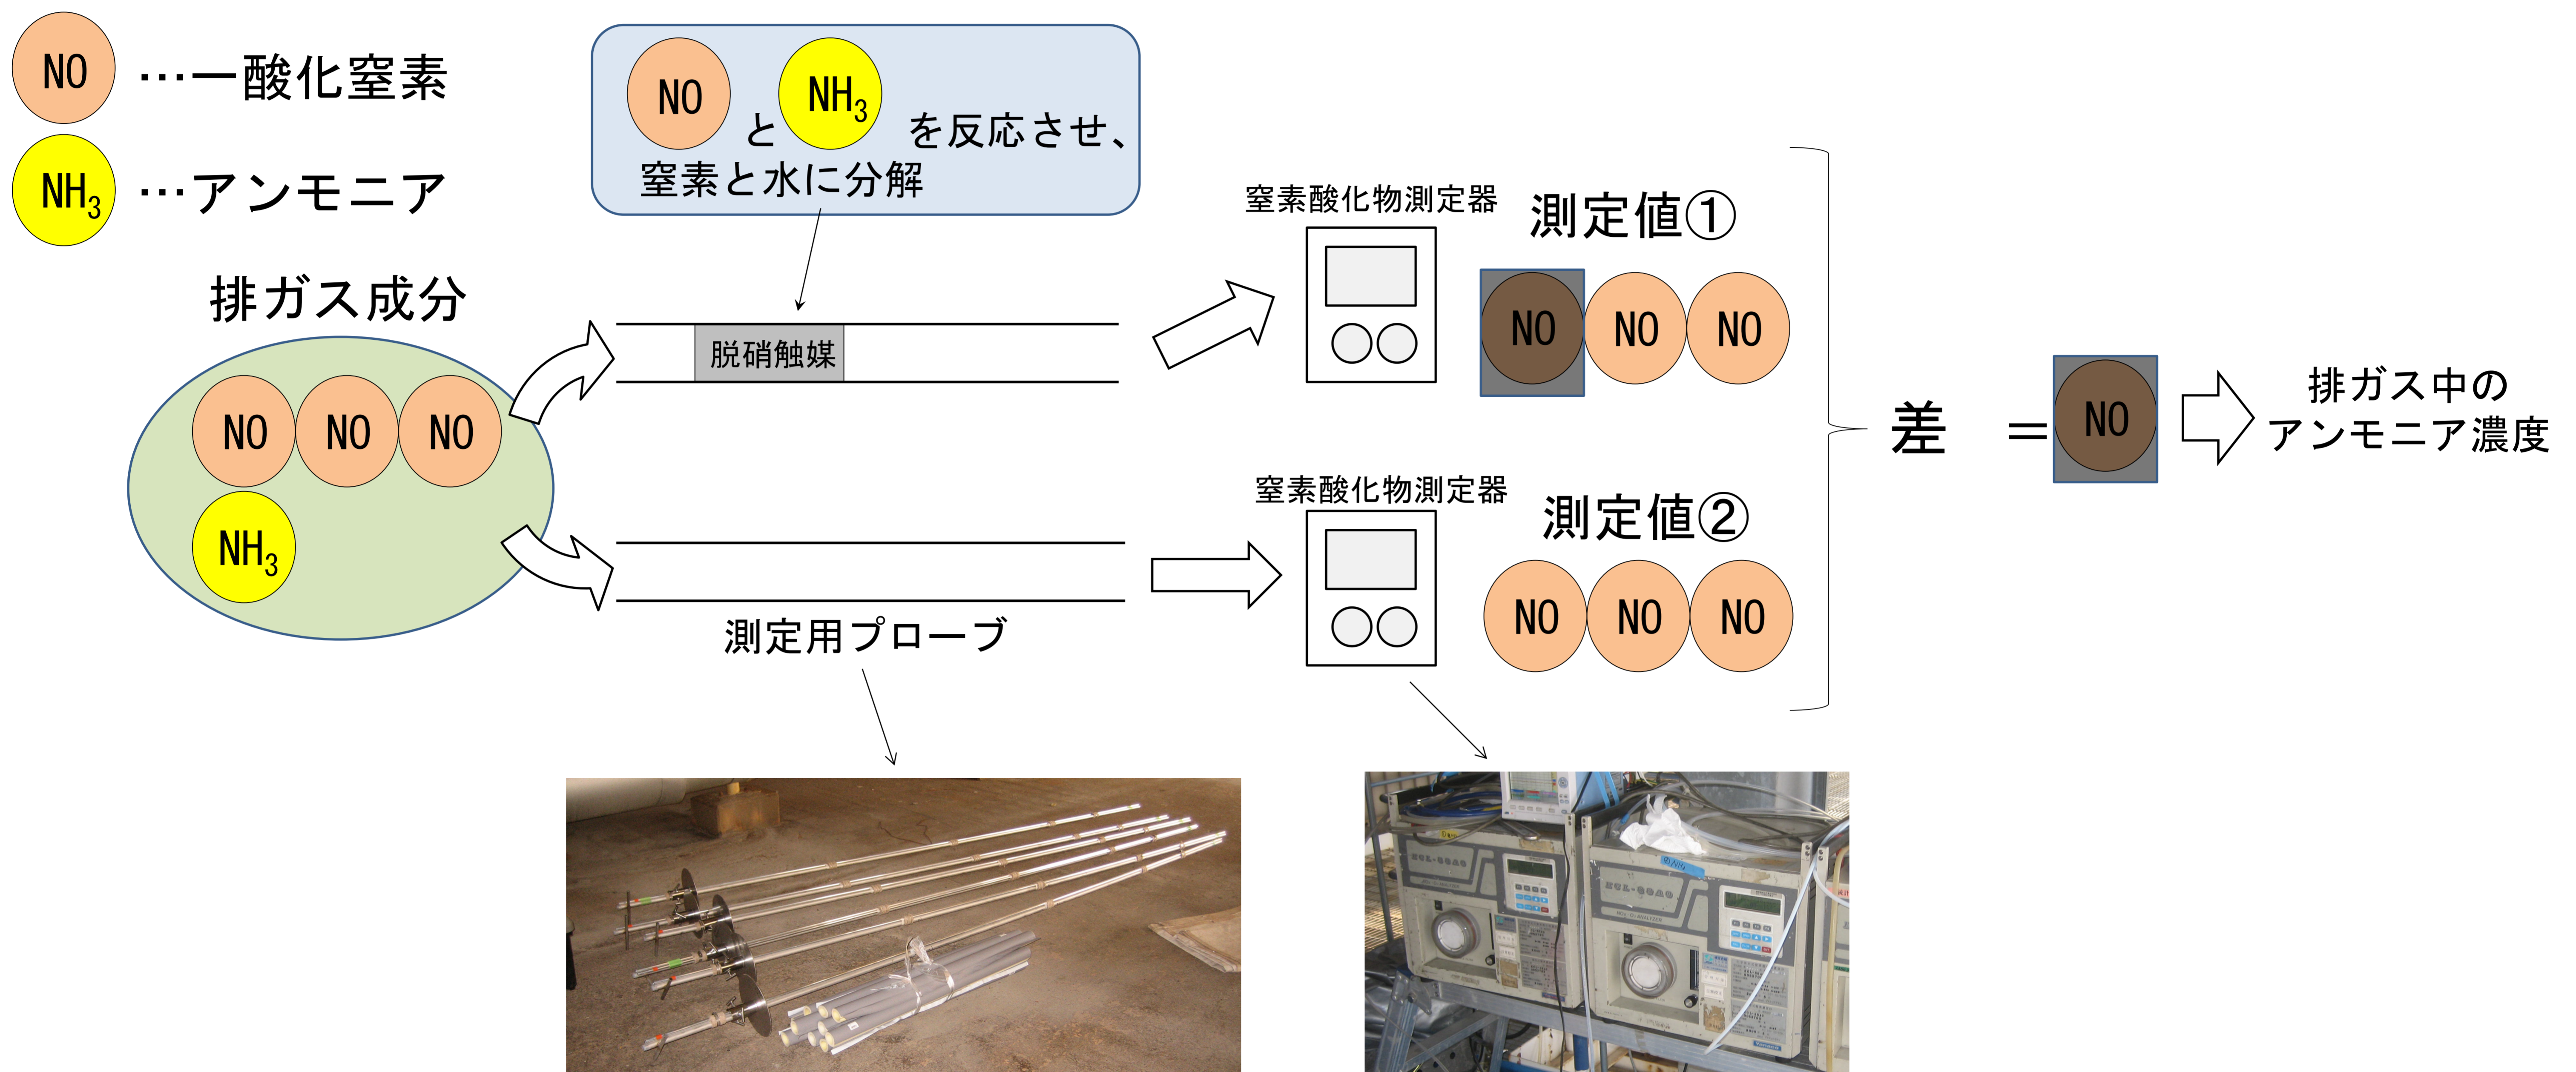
NO …一酸化窒素

$NH_3$ …アンモニア

NO と $NH_3$ を反応させ、窒素と水に分解

排ガス成分

NO NO NO

$NH_3$

脱硝触媒

測定用プローブ

窒素酸化物測定器

測定値①

NO NO NO

窒素酸化物測定器

測定値②

NO NO NO

差 ＝ NO

排ガス中のアンモニア濃度